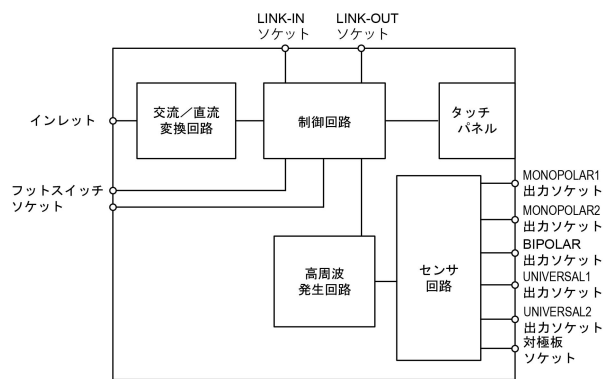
LINK-IN ソケット
LINK-OUT ソケット

インレット

交流／直流 変換回路

制御回路

タッチ パネル

フットスイッチ ソケット

MONOPOLAR1 出力ソケット

MONOPOLAR2 出力ソケット

BIPOLAR 出力ソケット

UNIVERSAL1 出力ソケット

UNIVERSAL2 出力ソケット

対極板 ソケット

高周波 発生回路

センサ 回路